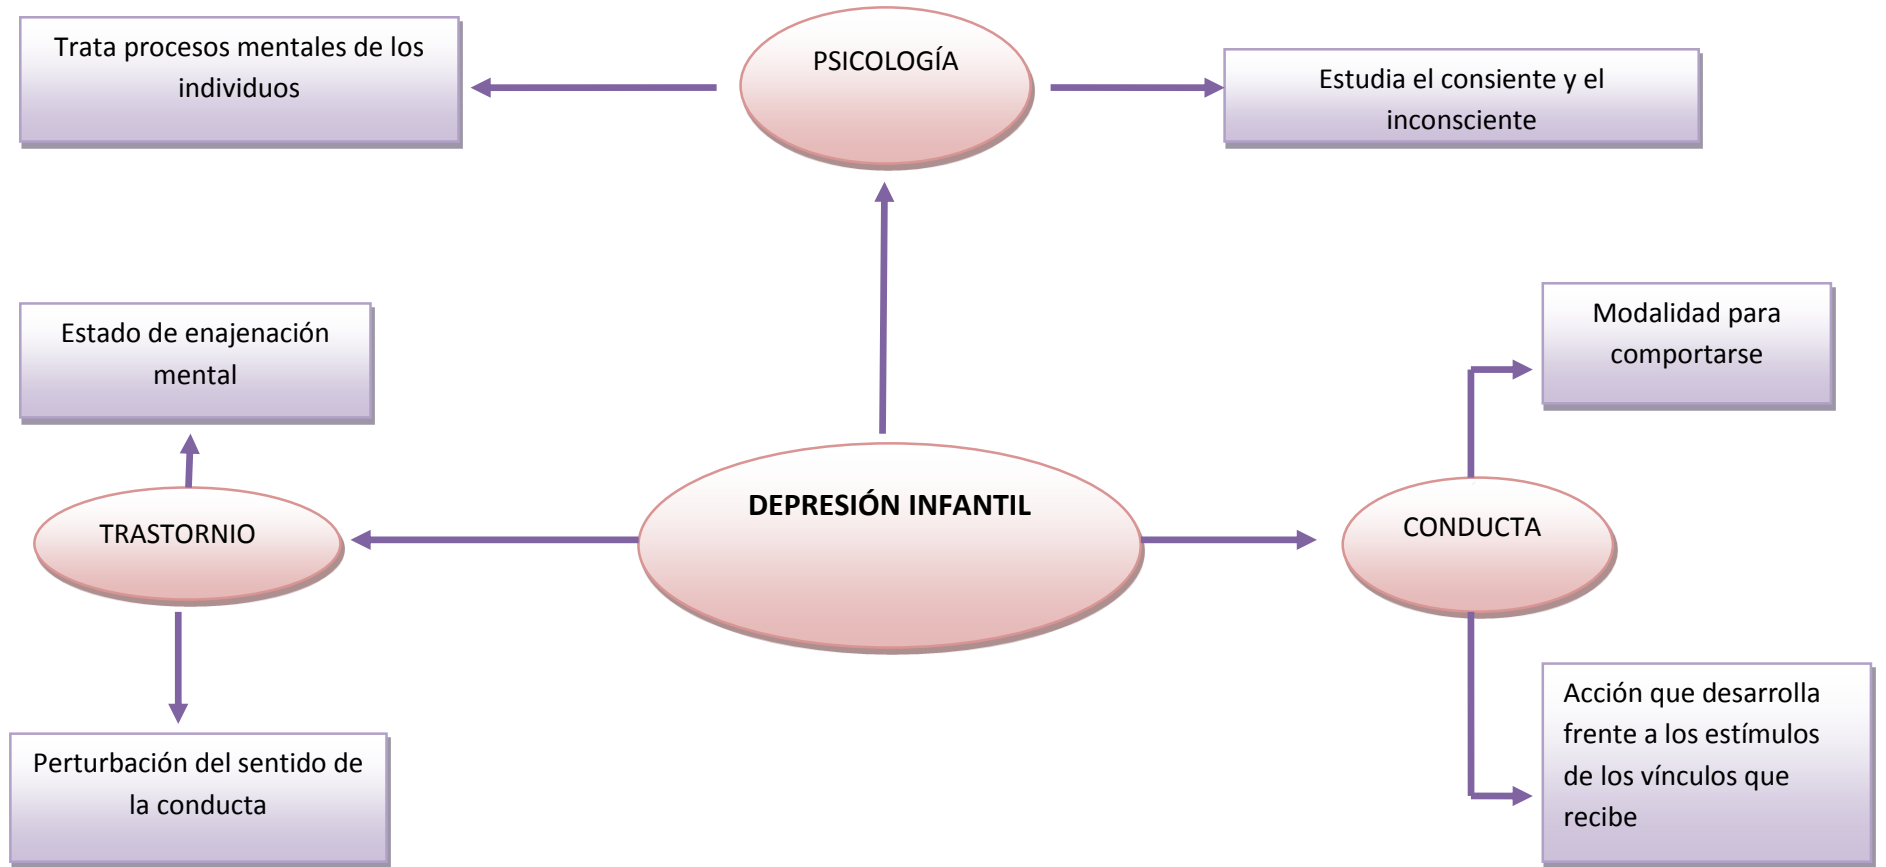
Trata procesos mentales de los individuos

PSICOLOGÍA

Estudia el consiente y el inconsciente

Estado de enajenación mental

Modalidad para comportarse

DEPRESIÓN INFANTIL

TRASTORNIO

CONDUCTA

Acción que desarrolla frente a los estímulos de los vínculos que recibe

Perturbación del sentido de la conducta